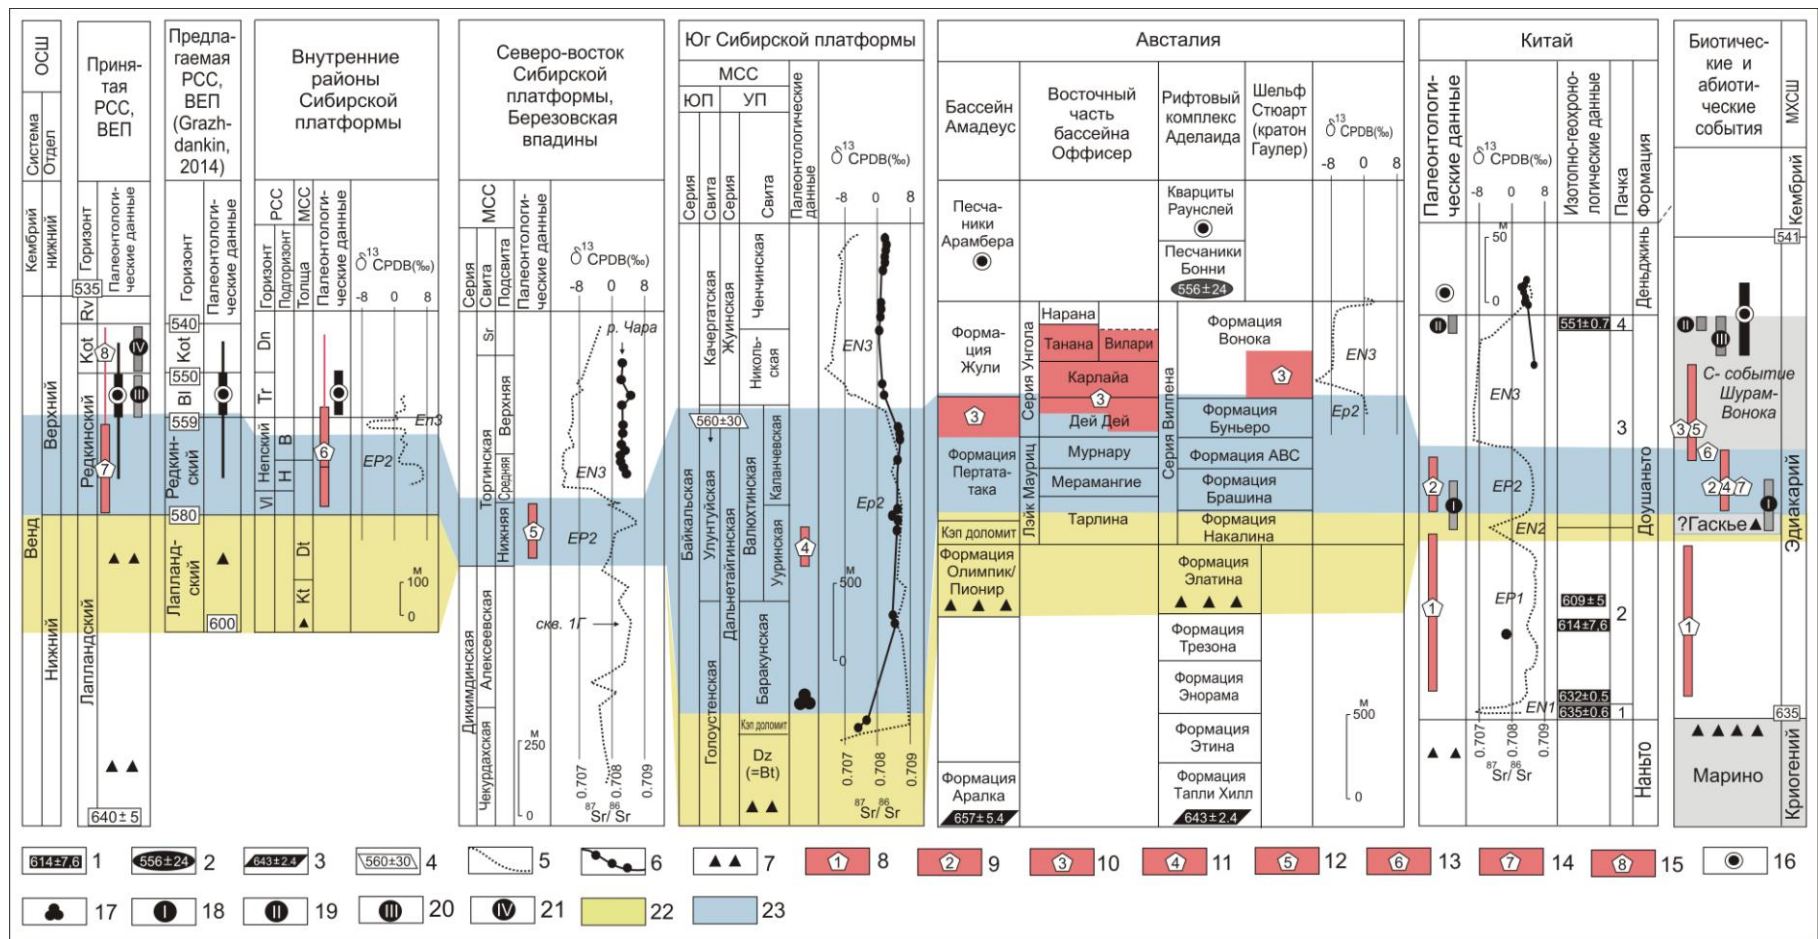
ОСШ

Система
Отдел

Принятая РСС, ВЕП

Предлагаемая РСС, ВЕП (Grazhdankin, 2014)

Внутренние районы Сибирской платформы

Северо-восток Сибирской платформы, Березовская впадины

Юг Сибирской платформы

Австалия

Китай

Биотические и абиотические события

МХСШ

Кембрий нижний

Горизонт
Палеонтологические данные

535

Rv
Kot
Верхний
Редкинский
Венд
Нижний
Лапландский

8
IV
III
7

640 ± 5

Горизонт
Палеонтологические данные

540
Kot
550
Bl
559
Редкинский
580
Лапландский
600

Горизонт
Подгоризонт
РСС
МСС
Толща
Палеонтологические данные
$\delta^{13}$CPDB(‰)
-8 0 8

Dn
Tr
Непский
B
H
VI
Dt
Kt

6
En3
EP2
м 100 0

МСС
Серия
Свита
Подсвита
Палеонтологические данные
$\delta^{13}$CPDB(‰)
-8 0 8

Sr
Торгинская
Верхняя
Средняя
Нижняя
Дикимдинская
Алексеевская
Чекурдахская

р. Чара
EN3
EP2
5
скв. 1Г
м 250 0
0.707 0.708 0.709
$^{87}$Sr/$^{86}$Sr

МСС
ЮП
УП
Серия
Свита
Серия
Свита
Палеонтологические данные
$\delta^{13}$CPDB(‰)
-8 0 8

Качергатская
Жуинская
Ченчинская
Никольская
560±30
Байкальская
Улунтуйская
Дальнетайгинская
Валюхтинская
Каланчевская
Уринская
Баракунская
Голоустенская
Кэп доломит
Dz (=Bt)

EN3
Ep2
4
м 500 0
0.707 0.708 0.709
$^{87}$Sr/$^{86}$Sr

Бассейн Амадеус
Восточный часть бассейна Оффисер
Рифтовый комплекс Аделаида
Шельф Стюарт (кратон Гаулер)
$\delta^{13}$CPDB(‰)
-8 0 8

Песчаники Арамбера
Кварциты Раунслей
Песчаники Бонни
556±24
Формация Жули
Серия Унгола
Нарана
Танана
Вилари
Карлайа
Дей Дей
Мурнару
Мерамангие
Тарлина
Лэйк Мауриц
Серия Виллпена
Формация Вонока
Формация Буньеро
Формация АВС
Формация Брашина
Формация Накалина
3
3
3
Формация Пертатата
Кэп доломит
Формация Олимпик/ Пионир
Формация Элатина
Формация Трезона
Формация Энорама
Формация Этина
Формация Аралка
657±5.4
Формация Тапли Хилл
643±2.4
EN3
Ep2
м 500 0

Палеонтологические данные
$\delta^{13}$CPDB(‰)
-8 0 8
Изотопно-геохронологические данные
Пачка
Формация
м 50 0
Деньджжинь
551±0.7
4
3
Доушаньто
2
1
Наньто
EN3
EP2
EN2
EP1
EN1
609±5
614±7.6
632±0.5
635±0.6
0.707 0.708 0.709
$^{87}$Sr/$^{86}$Sr
2
1

С- событие Шурам-Вонока
3 5
6
2 4 7
?Гаскье
1
Марино
Кембрий
541
Эдиакарий
635
Криогений

614±7.6 1
556±24 2
643±2.4 3
560±30 4
5
6
7
1 8
2 9
3 10
4 11
5 12
6 13
7 14
8 15
16
17
18
19
20
21
22
23